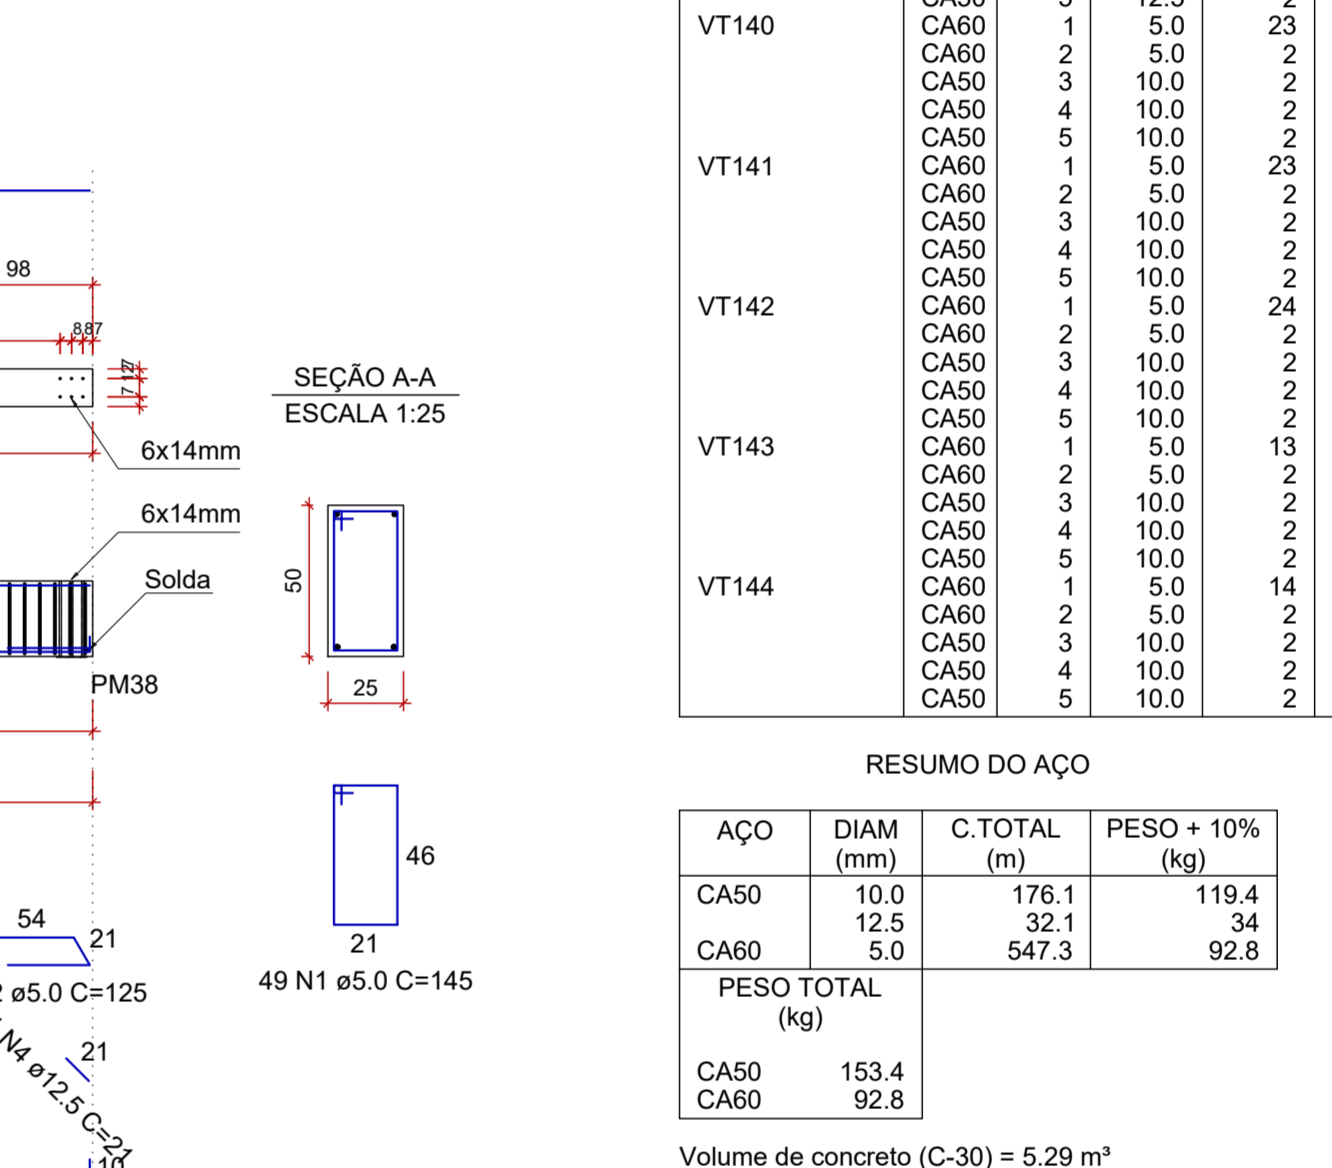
98

8,8,7

7 12 7

6x14mm

6x14mm

Solda

PM38

54

21

ø5.0 C=125

N4 ø12.5 C=21

21

SEÇÃO A-A
ESCALA 1:25

50

25

46

21

49 N1 ø5.0 C=145

| | | | | |
|---|---|---|---|---|
| | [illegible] | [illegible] | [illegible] | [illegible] |
| VT140 | CA60 | 1 | 5.0 | 23 |
| | CA60 | 2 | 5.0 | 2 |
| | CA50 | 3 | 10.0 | 2 |
| | CA50 | 4 | 10.0 | 2 |
| | CA50 | 5 | 10.0 | 2 |
| VT141 | CA60 | 1 | 5.0 | 23 |
| | CA60 | 2 | 5.0 | 2 |
| | CA50 | 3 | 10.0 | 2 |
| | CA50 | 4 | 10.0 | 2 |
| | CA50 | 5 | 10.0 | 2 |
| VT142 | CA60 | 1 | 5.0 | 24 |
| | CA60 | 2 | 5.0 | 2 |
| | CA50 | 3 | 10.0 | 2 |
| | CA50 | 4 | 10.0 | 2 |
| | CA50 | 5 | 10.0 | 2 |
| VT143 | CA60 | 1 | 5.0 | 13 |
| | CA60 | 2 | 5.0 | 2 |
| | CA50 | 3 | 10.0 | 2 |
| | CA50 | 4 | 10.0 | 2 |
| | CA50 | 5 | 10.0 | 2 |
| VT144 | CA60 | 1 | 5.0 | 14 |
| | CA60 | 2 | 5.0 | 2 |
| | CA50 | 3 | 10.0 | 2 |
| | CA50 | 4 | 10.0 | 2 |
| | CA50 | 5 | 10.0 | 2 |

RESUMO DO AÇO

| AÇO | DIAM (mm) | C.TOTAL (m) | PESO + 10% (kg) |
|---|---|---|---|
| CA50 | 10.0 | 176.1 | 119.4 |
| | 12.5 | 32.1 | 34 |
| CA60 | 5.0 | 547.3 | 92.8 |

| PESO TOTAL (kg) | |
|---|---|
| CA50 | 153.4 |
| CA60 | 92.8 |

Volume de concreto (C-30) = 5.29 m³